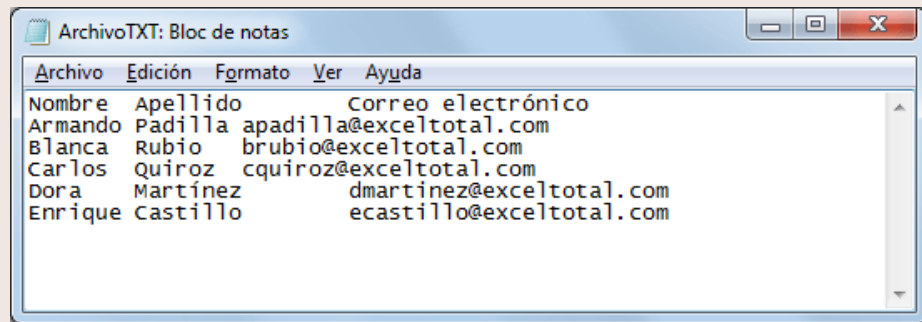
ArchivoTXT: Bloc de notas

Archivo Edición Formato Ver Ayuda

Nombre Apellido Correo electrónico
Armando Padilla apadilla@exceltotal.com
Blanca Rubio brubio@exceltotal.com
Carlos Quiroz cquiroz@exceltotal.com
Dora Martínez dmartinez@exceltotal.com
Enrique Castillo ecastillo@exceltotal.com